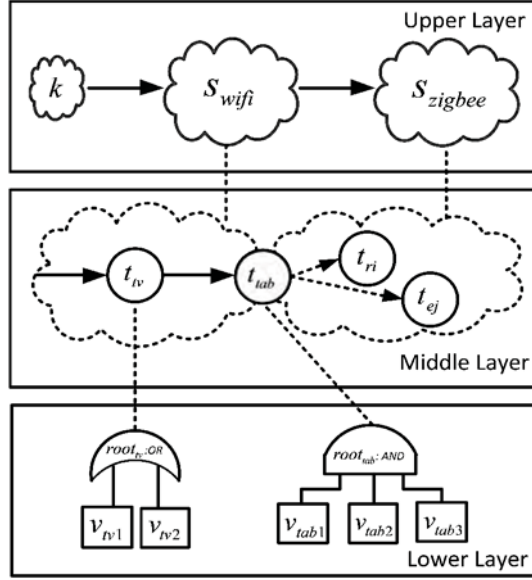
Upper Layer

$k$

$s_{wifi}$

$s_{zigbee}$

$t_{tv}$

$t_{tab}$

$t_{ri}$

$t_{ej}$

Middle Layer

$root_{tv}$:OR

$root_{tab}$: AND

$v_{tv1}$

$v_{tv2}$

$v_{tab1}$

$v_{tab2}$

$v_{tab3}$

Lower Layer